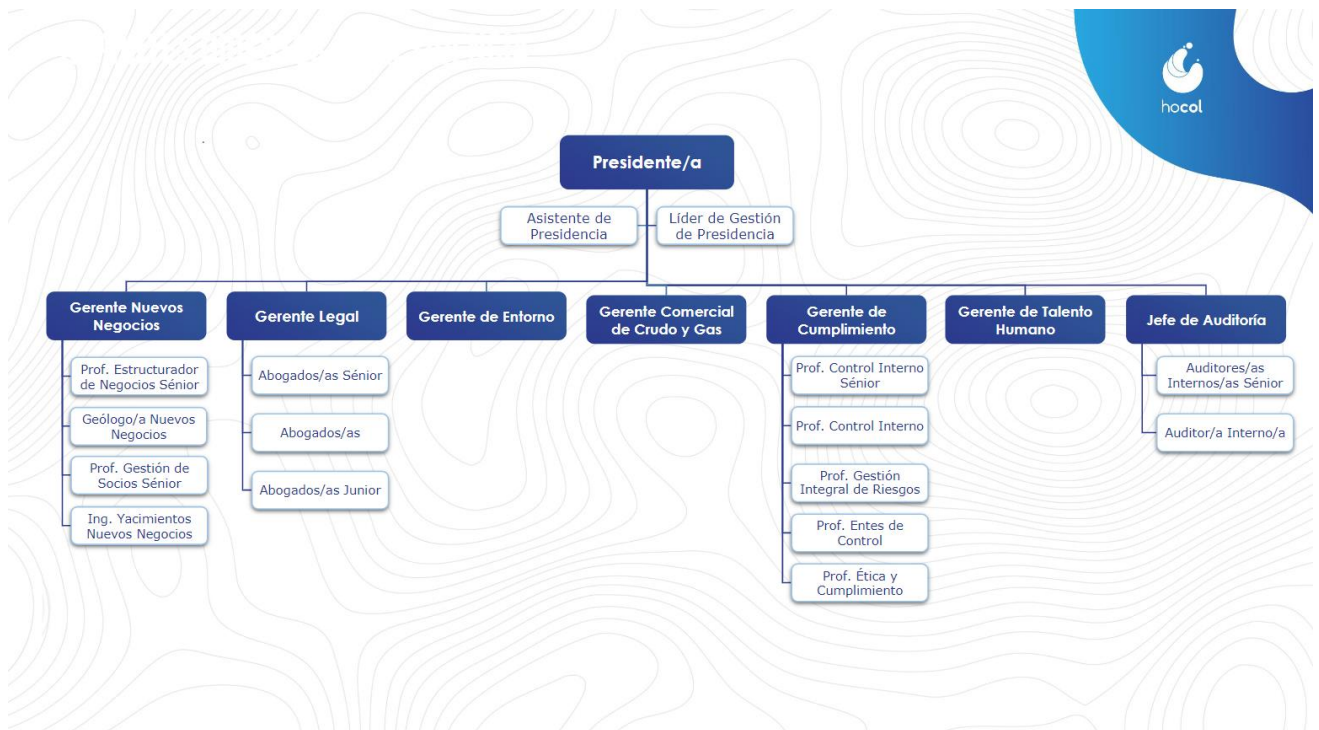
hocol

Presidente/a

Asistente de Presidencia

Líder de Gestión de Presidencia

Gerente Nuevos Negocios

Prof. Estructurador de Negocios Sénior

Geólogo/a Nuevos Negocios

Prof. Gestión de Socios Sénior

Ing. Yacimientos Nuevos Negocios

Gerente Legal

Abogados/as Sénior

Abogados/as

Abogados/as Junior

Gerente de Entorno

Gerente Comercial de Crudo y Gas

Gerente de Cumplimiento

Prof. Control Interno Sénior

Prof. Control Interno

Prof. Gestión Integral de Riesgos

Prof. Entes de Control

Prof. Ética y Cumplimiento

Gerente de Talento Humano

Jefe de Auditoría

Auditores/as Internos/as Sénior

Auditor/a Interno/a